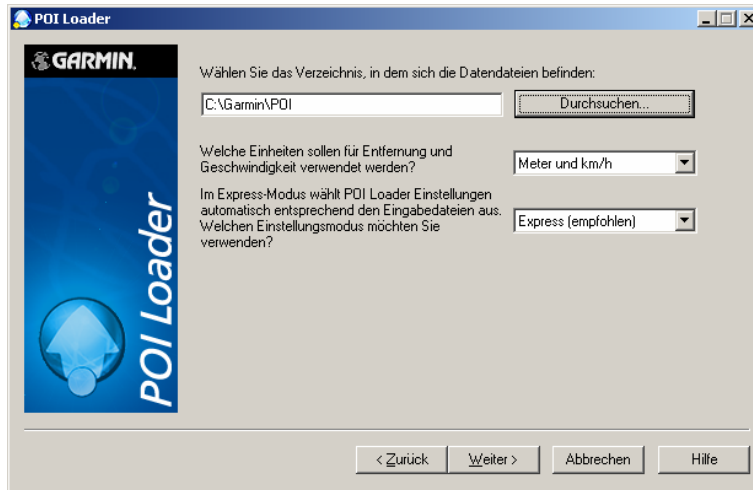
POI Loader

GARMIN.

POI Loader

Wählen Sie das Verzeichnis, in dem sich die Datendateien befinden:

C:\Garmin\POI

Durchsuchen...

Welche Einheiten sollen für Entfernung und Geschwindigkeit verwendet werden?

Meter und km/h

Im Express-Modus wählt POI Loader Einstellungen automatisch entsprechend den Eingabedateien aus. Welchen Einstellungsmodus möchten Sie verwenden?

Express (empfohlen)

< Zurück

Weiter >

Abbrechen

Hilfe